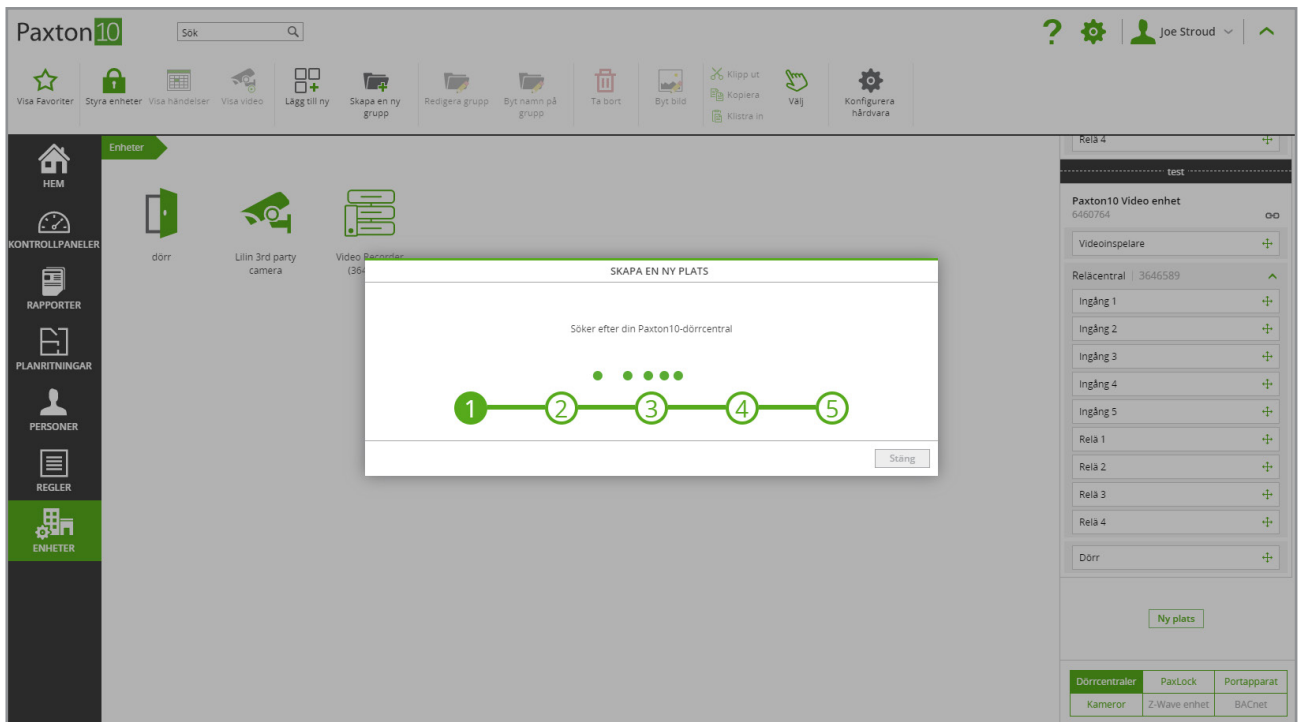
Paxton10

Sök

Joe Stroud

Visa Favoriter
Styra enheter
Visa händelser
Visa video
Lägg till ny
Skapa en ny grupp
Redigera grupp
Byt namn på grupp
Ta bort
Byt bild
Klipp ut
Kopiera
Klistra in
Välj
Konfigurera hårdvara

HEM
KONTROLLPANELER
RAPPORTER
PLANRITNINGAR
PERSONER
REGLER
ENHETER

Enheter

dörr
Lilin 3rd party camera
Video Recorder (364

SKAPA EN NY PLATS

Söker efter din Paxton10-dörrcentral

1 2 3 4 5

Stäng

Relä 4

test

Paxton10 Video enhet
6460764

Videoinspelare

Relácentral | 3646589

Ingång 1
Ingång 2
Ingång 3
Ingång 4
Ingång 5
Relä 1
Relä 2
Relä 3
Relä 4

Dörr

Ny plats

| Dörrcentraler | PaxLock | Portapparat |
|---|---|---|
| Kameror | Z-Wave enhet | BACnet |